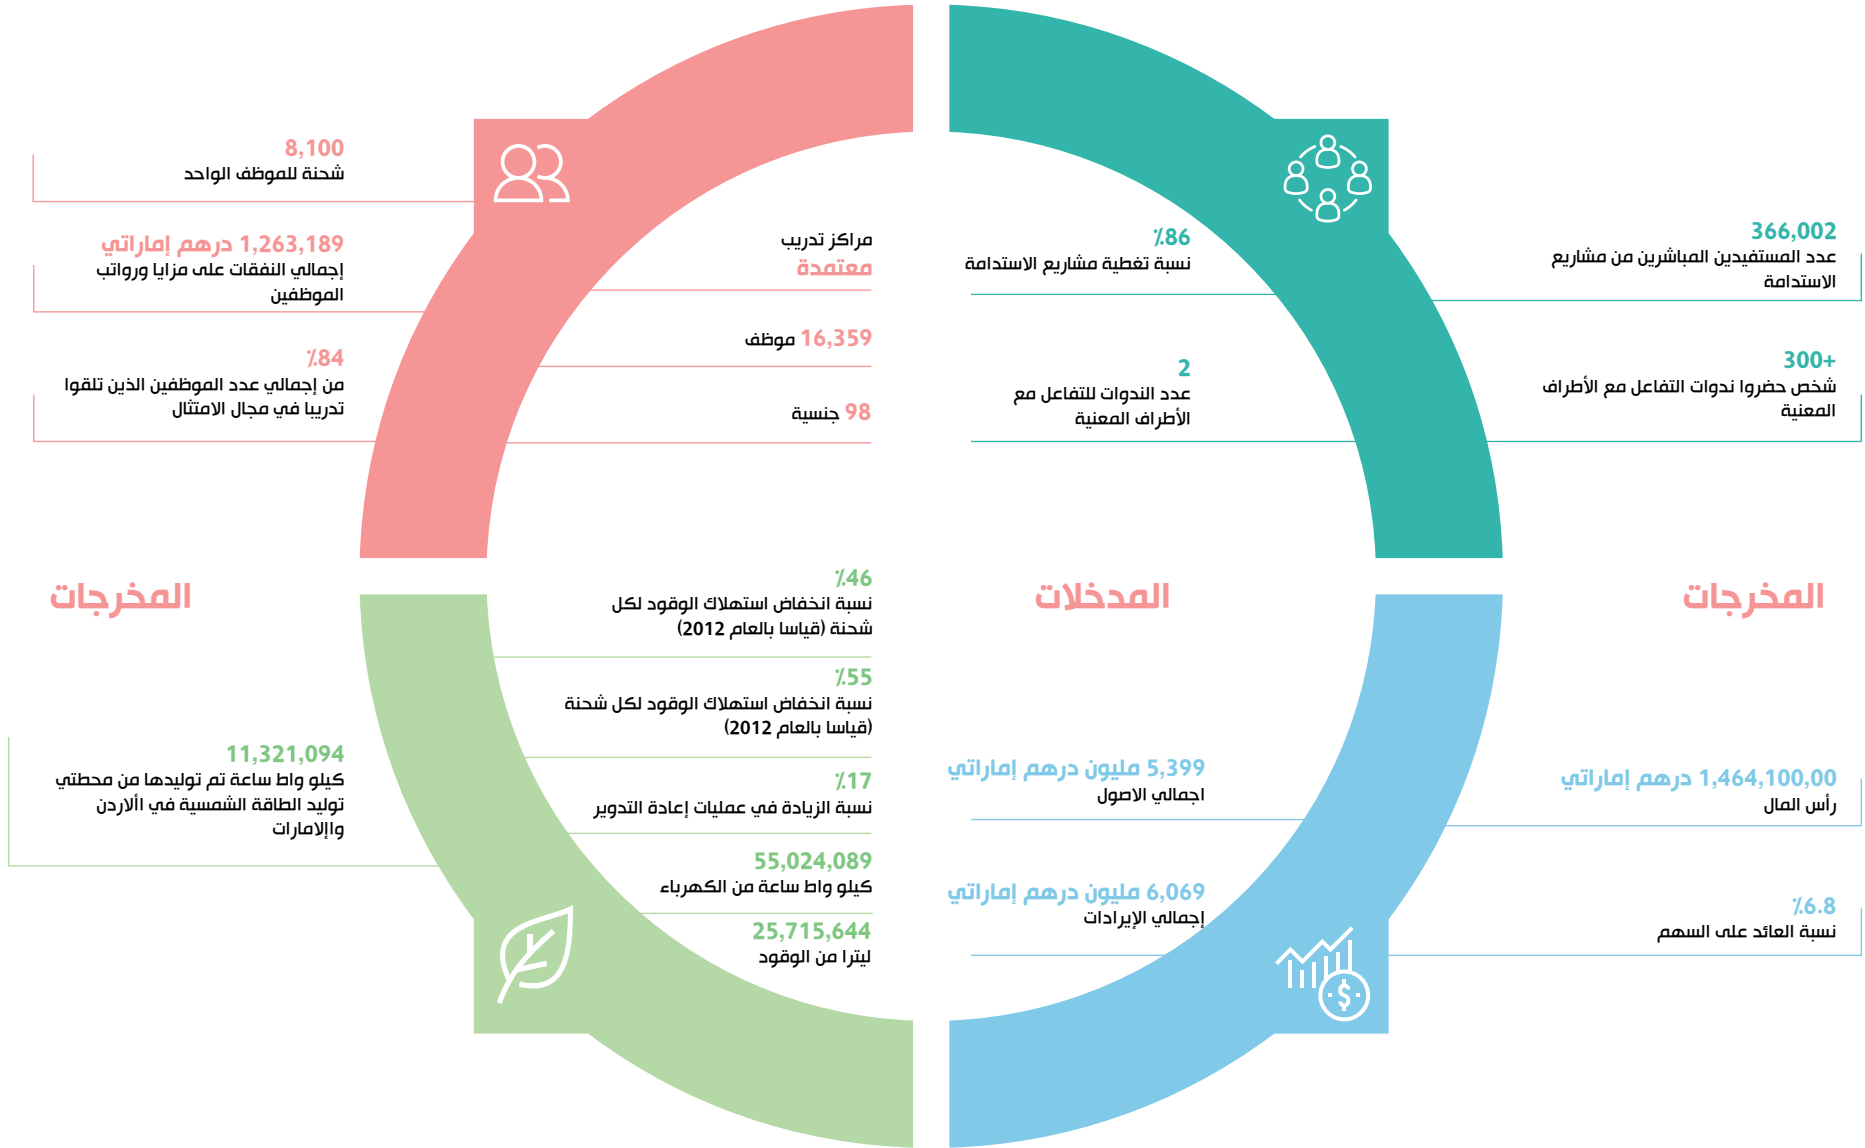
8,100
شحنة للموظف الواحد

1,263,189 درهم إماراتي
إجمالي النفقات على مزايا ورواتب الموظفين

84٪
من إجمالي عدد الموظفين الذين تلقوا تدريبا في مجال الامتثال

مراكز تدريب
معتمدة

16,359 موظف

98 جنسية

86٪
نسبة تغطية مشاريع الاستدامة

2
عدد الندوات للتفاعل مع الأطراف المعنية

366,002
عدد المستفيدين المباشرين من مشاريع الاستدامة

300+
شخص حضروا ندوات التفاعل مع الأطراف المعنية

المخرجات

المدخلات

المخرجات

46٪
نسبة انخفاض استهلاك الوقود لكل شحنة (قياسا بالعام 2012)

55٪
نسبة انخفاض استهلاك الوقود لكل شحنة (قياسا بالعام 2012)

17٪
نسبة الزيادة في عمليات إعادة التدوير

55,024,089
كيلو واط ساعة من الكهرباء

25,715,644
ليترا من الوقود

11,321,094
كيلو واط ساعة تم توليدها من محطتي توليد الطاقة الشمسية في الأاردن والإامارات

5,399 مليون درهم إماراتي
اجمالي الاصول

6,069 مليون درهم إماراتي
إجمالي الإيرادات

1,464,100,00 درهم إماراتي
رأس المال

6.8٪
نسبة العائد على السهم